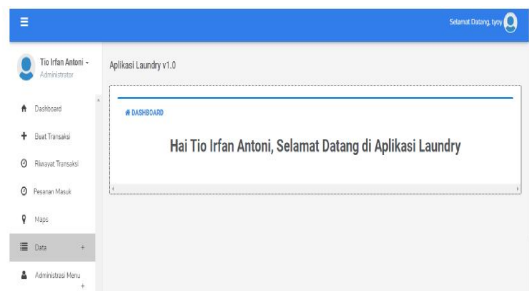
Selamat Datang, tyoy

Tio Irfan Antoni - Administrator

Dashboard

Buat Transaksi

Riwayat Transaksi

Pesanan Masuk

Maps

Data +

Administrasi Menu +

Aplikasi Laundry v1.0

DASHBOARD

Hai Tio Irfan Antoni, Selamat Datang di Aplikasi Laundry